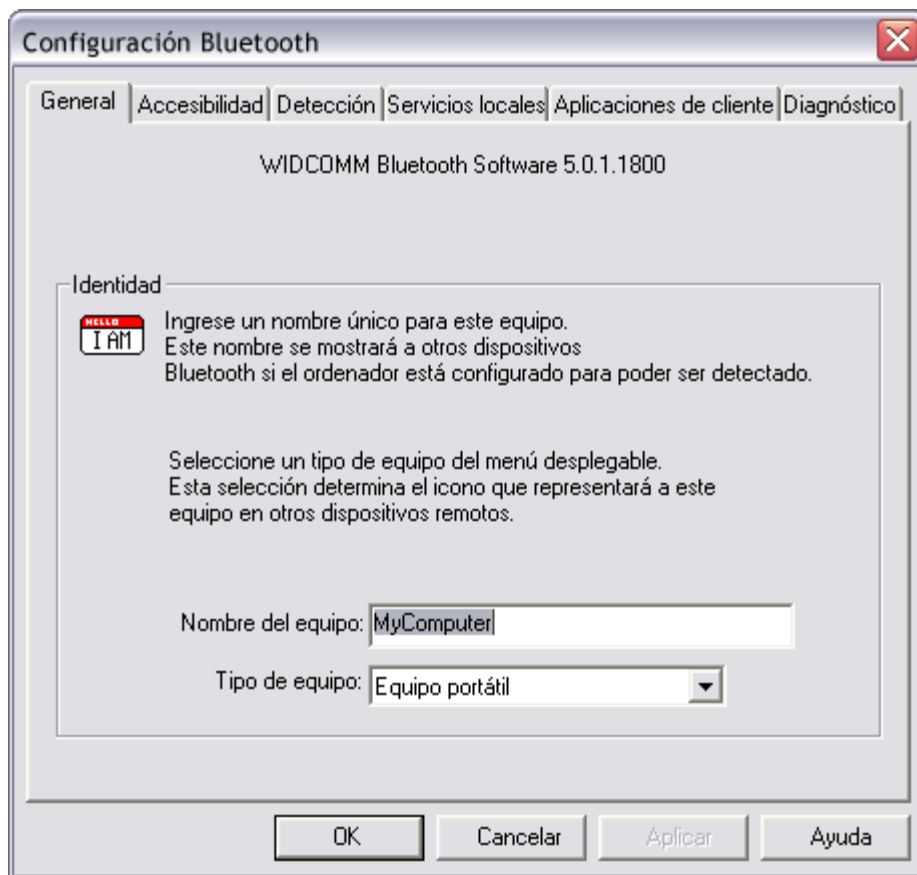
Configuración Bluetooth

General | Accesibilidad | Detección | Servicios locales | Aplicaciones de cliente | Diagnóstico

WIDCOMM Bluetooth Software 5.0.1.1800

Identidad

HELLO
I AM

Ingrese un nombre único para este equipo.
Este nombre se mostrará a otros dispositivos
Bluetooth si el ordenador está configurado para poder ser detectado.

Seleccione un tipo de equipo del menú desplegable.
Esta selección determina el icono que representará a este equipo en otros dispositivos remotos.

Nombre del equipo: MyComputer

Tipo de equipo: Equipo portátil

OK | Cancelar | Aplicar | Ayuda